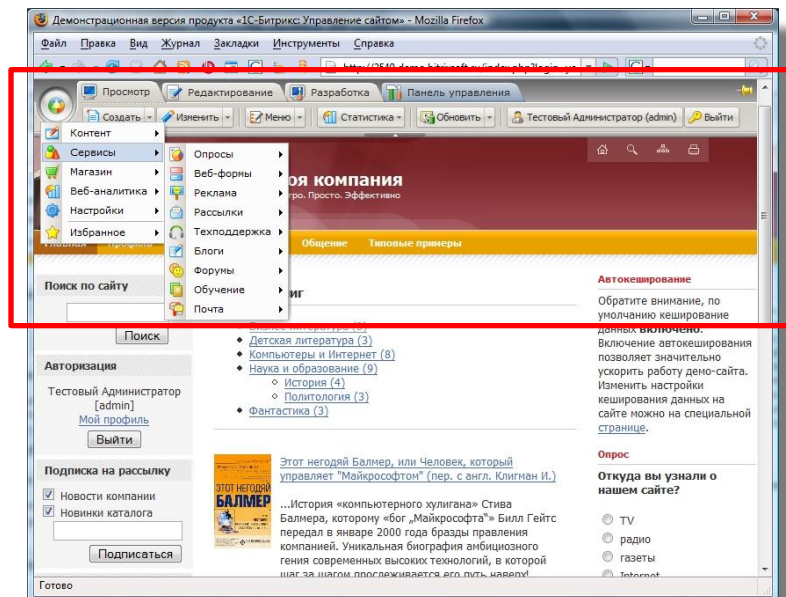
Демонстрационная версия продукта «1С-Битрикс: Управление сайтом» - Mozilla Firefox

Файл Правка Вид Журнал Закладки Инструменты Справка

Просмотр Редактирование Разработка Панель управления

Создать Изменить Меню Статистика Обновить Тестовый Администратор (admin) Выйти

Контент
Сервисы
Магазин
Веб-аналитика
Настройки
Избранное

Опросы
Веб-формы
Реклама
Рассылки
Техподдержка
Блоги
Форумы
Обучение
Почта

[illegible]оя компания
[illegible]гро. Просто. Эффективно

Общение Типовые примеры

Поиск по сайту

Поиск

Авторизация

Тестовый Администратор [admin]
Мой профиль

Выйти

Подписка на рассылку

Новости компании
Новинки каталога

Подписаться

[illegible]иг

Детская литература (3)
Компьютеры и Интернет (8)
Наука и образование (9)
История (4)
Политология (3)
Фантастика (3)

Этот негодяй Балмер, или Человек, который управляет "Майкрософтом" (пер. с англ. Клигман И.)

...История «компьютерного хулигана» Стива Балмера, которому «бог „Майкрософта"» Билл Гейтс передал в январе 2000 года бразды правления компанией. Уникальная биография амбициозного гения современных высоких технологий, в которой шаг за шагом прослеживается его путь наверх!

ЭТОТ НЕГОДЯЙ БАЛМЕР

Автокеширование

Обратите внимание, по умолчанию кеширование данных включено. Включение автокеширования позволяет значительно ускорить работу демо-сайта. Изменить настройки кеширования данных на сайте можно на специальной странице.

Опрос

Откуда вы узнали о нашем сайте?

TV
радио
газеты
Internet

Готово